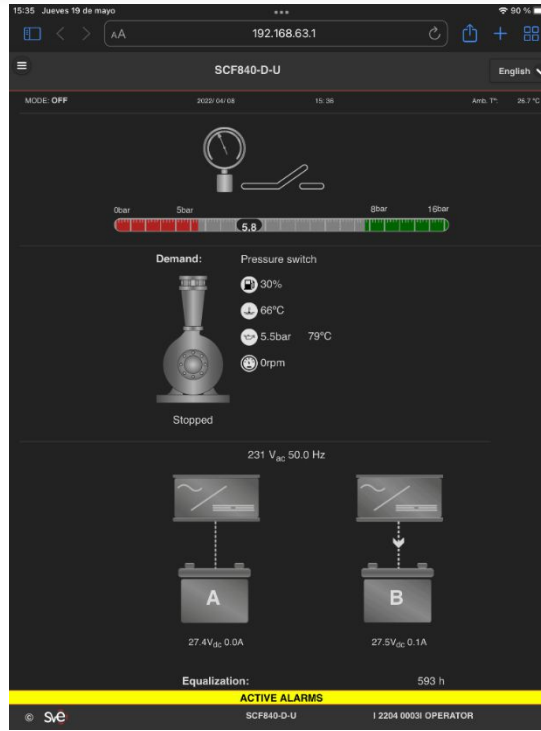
15:35 Jueves 19 de mayo

90 %

AA

192.168.63.1

SCF840-D-U

English

MODE: OFF

2022/ 04/ 08

15:36

Amb. T°:

26.7 °C

0bar

5bar

8bar

16bar

5.8

Demand:

Pressure switch

30%

66°C

5.5bar

79°C

0rpm

Stopped

231 $V_{ac}$ 50.0 Hz

A

B

27.4$V_{dc}$ 0.0A

27.5$V_{dc}$ 0.1A

Equalization:

593 h

ACTIVE ALARMS

© SVE

SCF840-D-U

I 2204 0003I OPERATOR